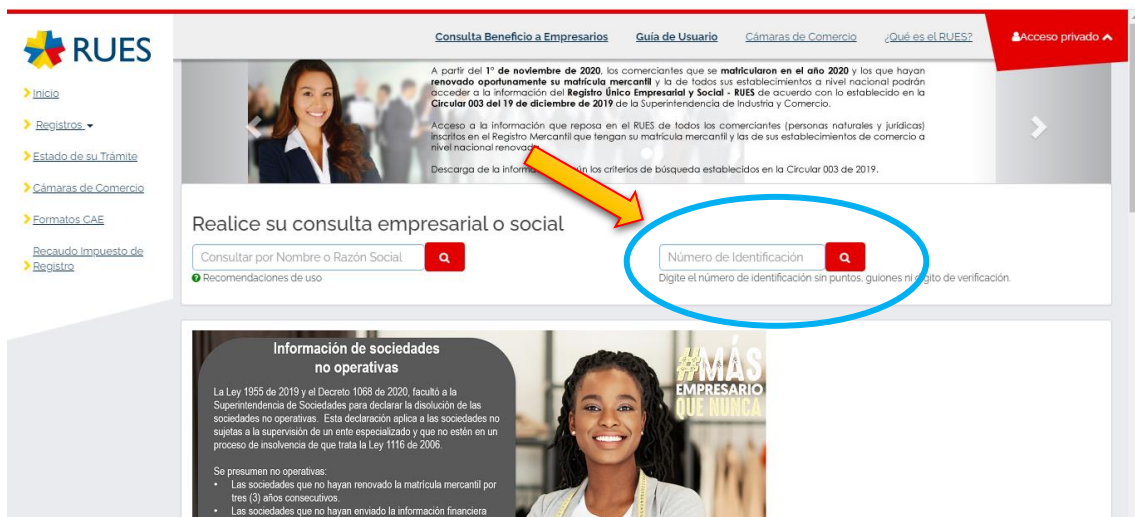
RUES

Inicio

Registros

Estado de su Trámite

Cámaras de Comercio

Formatos CAE

Recaudo Impuesto de Registro

Consulta Beneficio a Empresarios | Guía de Usuario | Cámaras de Comercio | ¿Qué es el RUES? | Acceso privado

A partir del 1° de noviembre de 2020, los comerciantes que se matricularon en el año 2020 y los que hayan renovado oportunamente su matrícula mercantil y la de todos sus establecimientos a nivel nacional podrán acceder a la información del Registro Único Empresarial y Social - RUES de acuerdo con lo establecido en la Circular 003 del 19 de diciembre de 2019 de la Superintendencia de Industria y Comercio.

Acceso a la información que reposa en el RUES de todos los comerciantes (personas naturales y jurídicas) inscritos en el Registro Mercantil que tengan su matrícula mercantil y la de sus establecimientos de comercio a nivel nacional renovad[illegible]

Descarga de la inform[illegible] los criterios de búsqueda establecidos en la Circular 003 de 2019.

Realice su consulta empresarial o social

Consultar por Nombre o Razón Social

Recomendaciones de uso

Número de Identificación

Digite el número de identificación sin puntos, guiones ni dígito de verificación.

Información de sociedades no operativas

La Ley 1955 de 2019 y el Decreto 1068 de 2020, facultó a la Superintendencia de Sociedades para declarar la disolución de las sociedades no operativas. Esta declaración aplica a las sociedades no sujetas a la supervisión de un ente especializado y que no estén en un proceso de insolvencia de que trata la Ley 1116 de 2006.

Se presumen no operativas:
• Las sociedades que no hayan renovado la matrícula mercantil por tres (3) años consecutivos.
• Las sociedades que no hayan enviado la información financiera

#MÁS EMPRESARIO QUE NUNCA